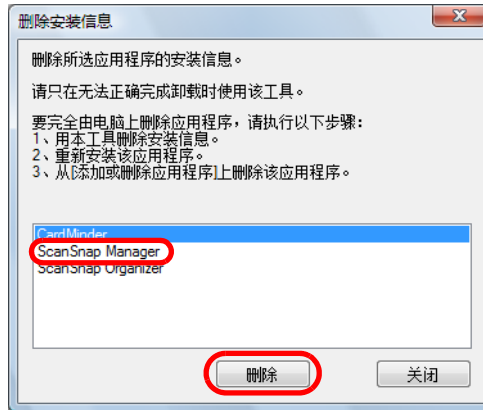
删除安装信息

删除所选应用程序的安装信息。

请只在无法正确完成卸载时使用该工具。

要完全由电脑上删除应用程序，请执行以下步骤：
1、用本工具删除安装信息。
2、重新安装该应用程序。
3、从[添加或删除应用程序]上删除该应用程序。

CardMinder
ScanSnap Manager
ScanSnap Organizer

删除
关闭